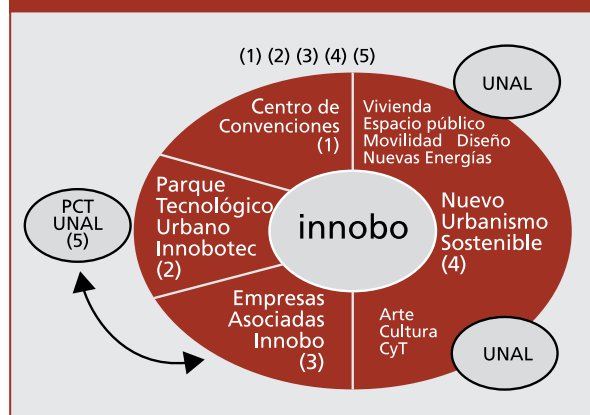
(1) (2) (3) (4) (5)

UNAL

Centro de Convenciones (1)

Vivienda
Espacio público
Movilidad Diseño
Nuevas Energías

PCT UNAL (5)

Parque Tecnológico Urbano Innobotec (2)

innobo

Nuevo Urbanismo Sostenible (4)

Empresas Asociadas Innobo (3)

Arte
Cultura
CyT

UNAL